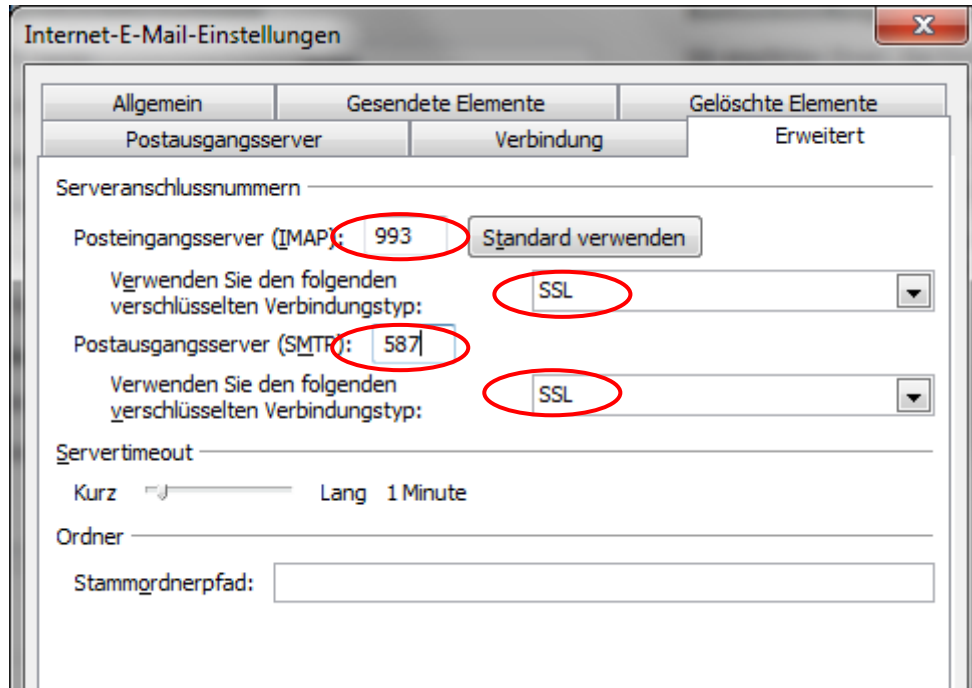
Internet-E-Mail-Einstellungen

X

Allgemein | Gesendete Elemente | Gelöschte Elemente

Postausgangsserver | Verbindung | Erweitert

Serveranschlussnummern

Posteingangsserver (IMAP): 993 Standard verwenden

Verwenden Sie den folgenden verschlüsselten Verbindungstyp: SSL

Postausgangsserver (SMTP): 587

Verwenden Sie den folgenden verschlüsselten Verbindungstyp: SSL

Servertimeout

Kurz Lang 1 Minute

Ordner

Stammordnerpfad: